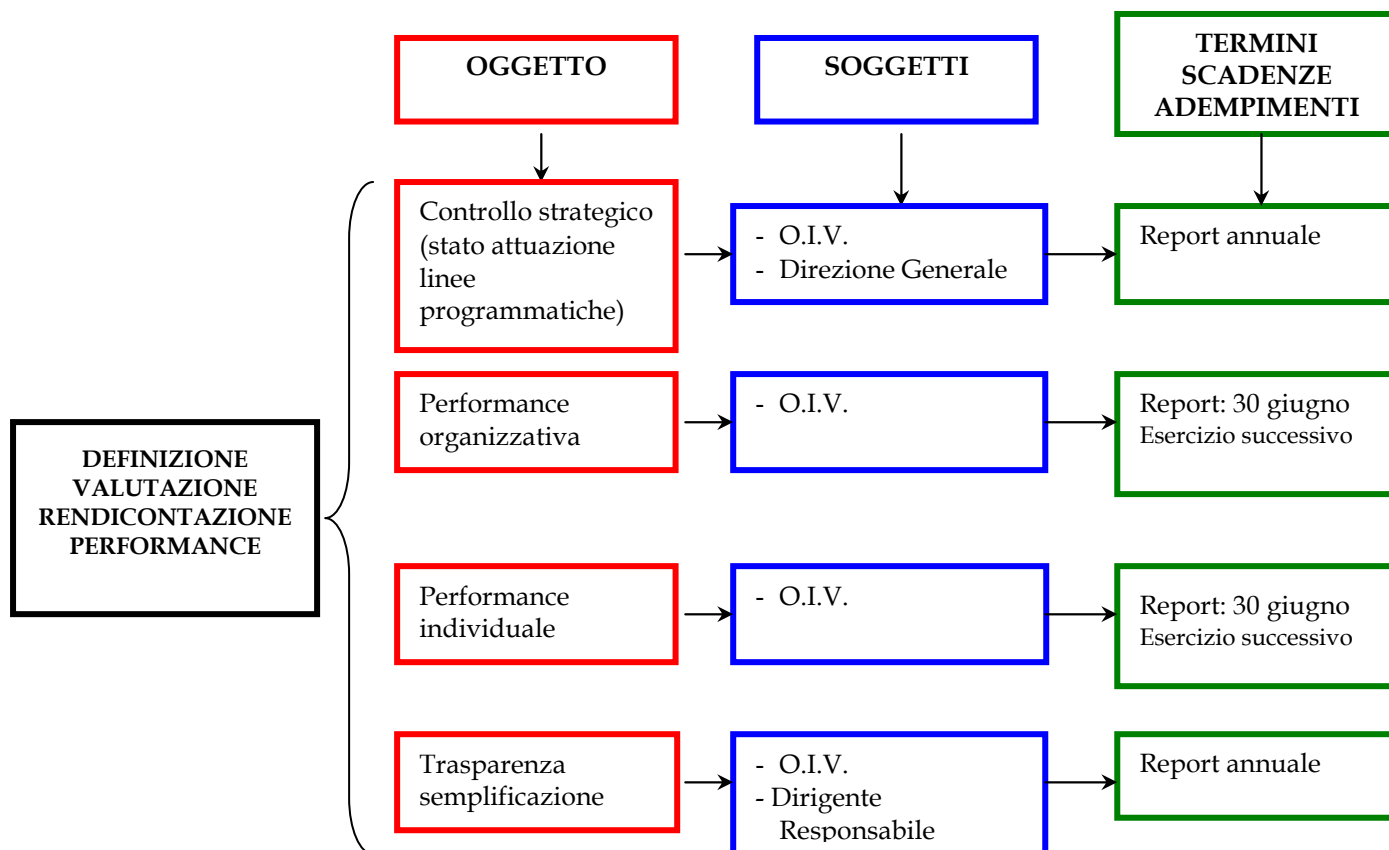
OGGETTO

SOGGETTI

TERMINI SCADENZE ADEMPIMENTI

DEFINIZIONE VALUTAZIONE RENDICONTAZIONE PERFORMANCE

Controllo strategico (stato attuazione linee programmatiche)

- O.I.V.
- Direzione Generale

Report annuale

Performance organizzativa

- O.I.V.

Report: 30 giugno
Esercizio successivo

Performance individuale

- O.I.V.

Report: 30 giugno
Esercizio successivo

Trasparenza semplificazione

- O.I.V.
- Dirigente Responsabile

Report annuale